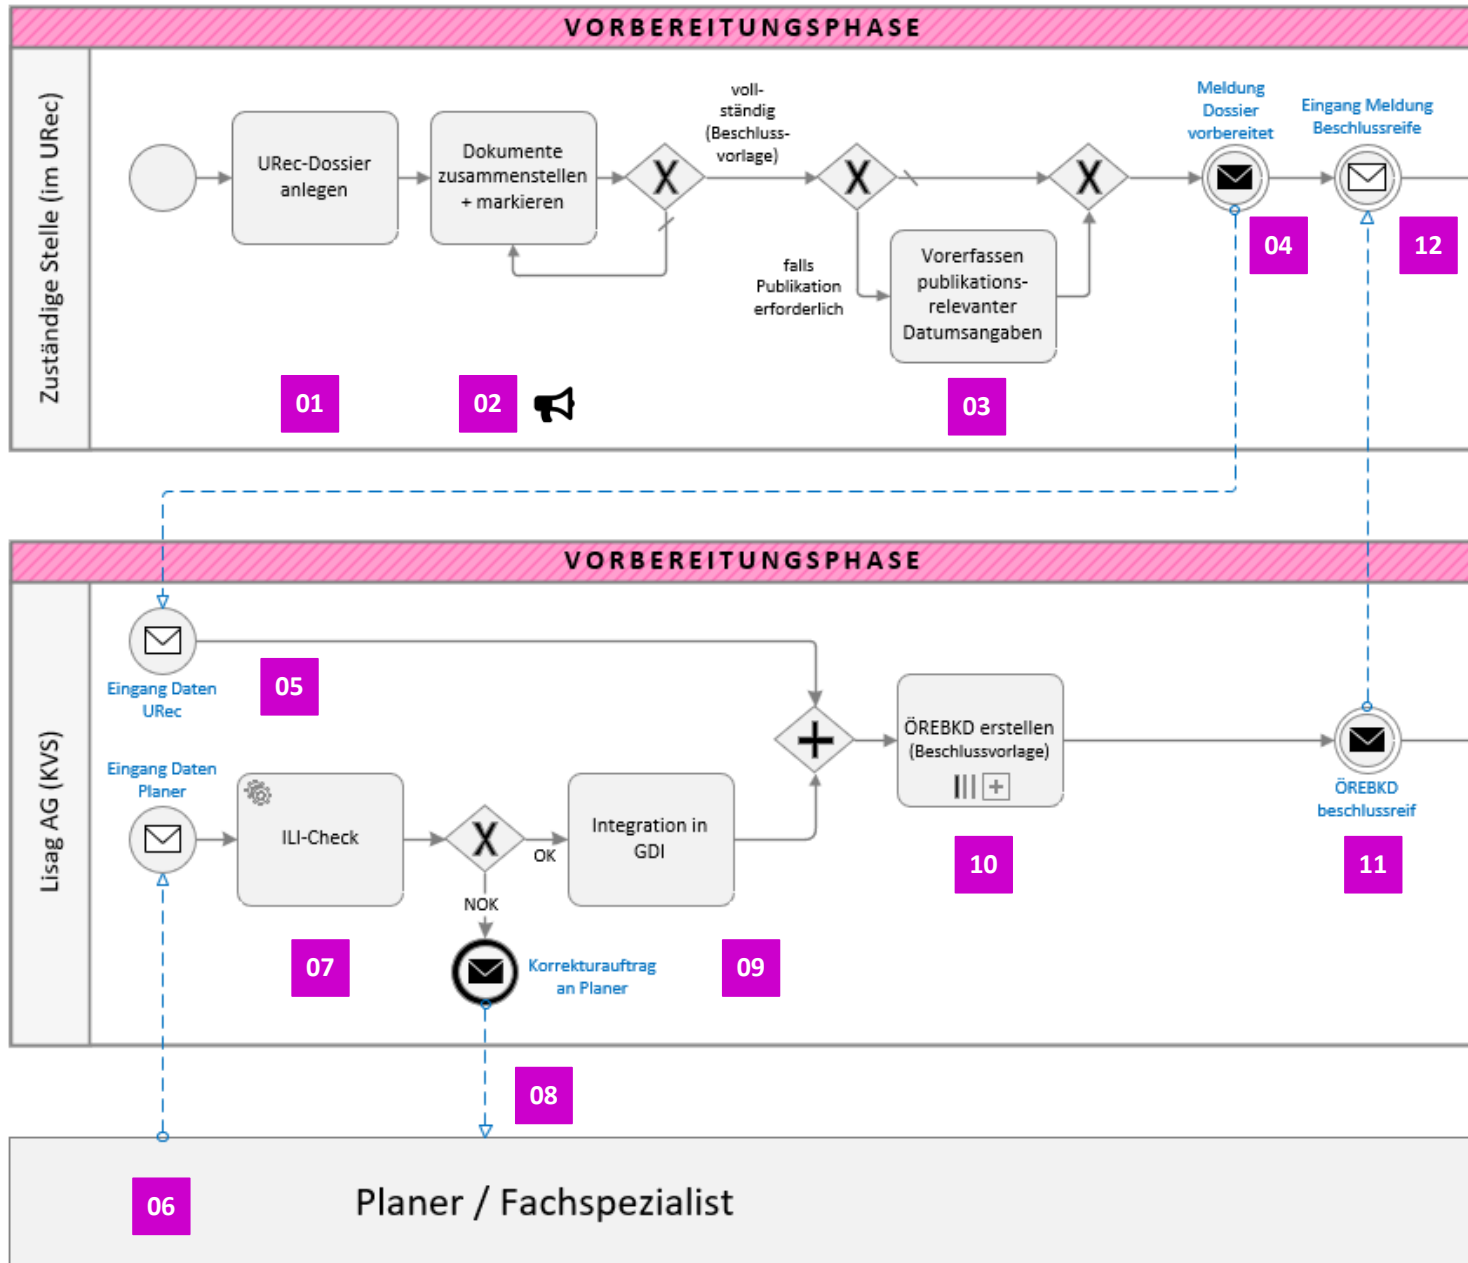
VORBEREITUNGSPHASE

Zuständige Stelle (im URec)

URec-Dossier anlegen

Dokumente zusammenstellen + markieren

vollständig (Beschlussvorlage)

falls Publikation erforderlich

Vorerfassen publikationsrelevanter Datumsangaben

Meldung Dossier vorbereitet

Eingang Meldung Beschlussreife

04

12

01

02

03

VORBEREITUNGSPHASE

Lisag AG (KVS)

Eingang Daten URec

05

Eingang Daten Planer

ILI-Check

OK

NOK

Integration in GDI

ÖREBKD erstellen (Beschlussvorlage)

ÖREBKD beschlussreif

10

11

07

Korrekturauftrag an Planer

09

08

06

Planer / Fachspezialist